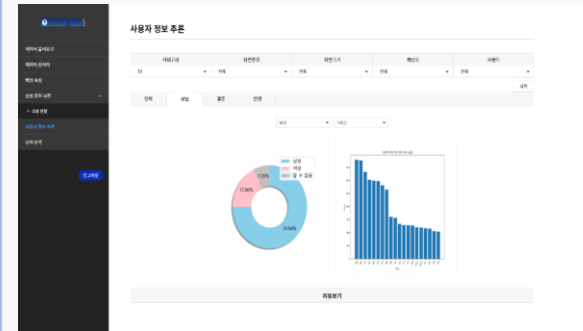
사용자 정보 추론

| 카테고리 | 브랜드명 | 패턴크기 | 핵심어 | 브랜드 |
|---|---|---|---|---|
| TV | 전체 | 전체 | 전체 | 전체 |

검색

전체 | 성별 | 결혼 | 연령

성별 | 기혼

성별
여성
알 수 없음

7.28%
17.86%
74.84%

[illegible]

더보기

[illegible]

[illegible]
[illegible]
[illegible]
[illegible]
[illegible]
사용자 정보 추론
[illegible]

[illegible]